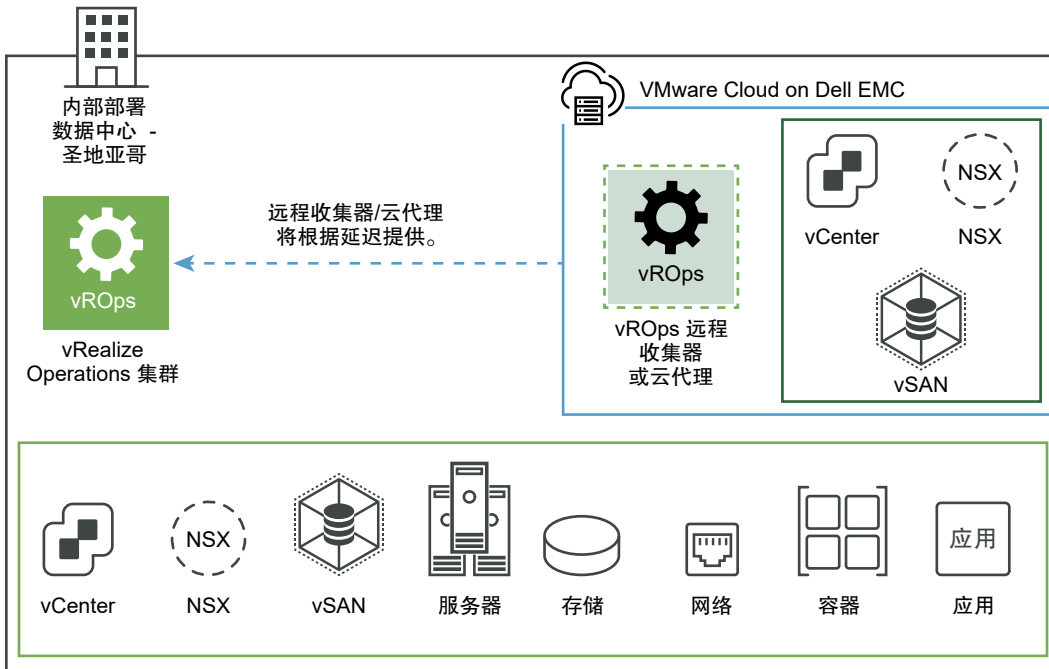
内部部署
数据中心 -
圣地亚哥

VMware Cloud on Dell EMC

远程收集器/云代理
将根据延迟提供。

vROps

vRealize
Operations 集群

vROps

vROps 远程
收集器
或云代理

vCenter

NSX

NSX

vSAN

vCenter

NSX

NSX

vSAN

服务器

存储

网络

容器

应用

应用